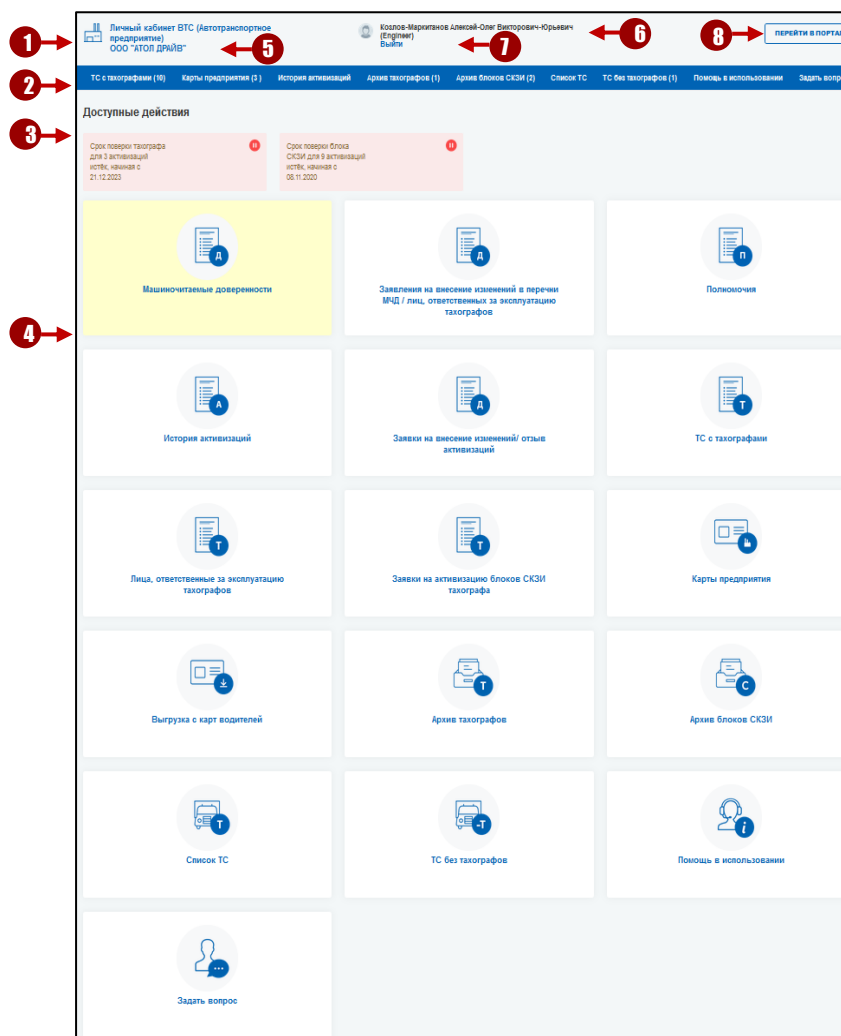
1
Личный кабинет ВТС (Автотранспортное предприятие)
ООО "АТОЛ ДРАЙВ"
5
Козлов-Маркитанов Алексей-Олег Викторович-Юрьевич (Engineer)
Выйти
7
6
8
ПЕРЕЙТИ В ПОРТАЛ

2
ТС с тахографами (10) Карты предприятия (3 ) История активизаций Архив тахографов (1) Архив блоков СКЗИ (2) Список ТС ТС без тахографов (1) Помощь в использовании Задать вопро

Доступные действия

3
Срок поверки тахографа для 3 активизаций истёк, начиная с 21.12.2023

Срок поверки блока СКЗИ для 9 активизаций истёк, начиная с 08.11.2020

4

Д
Машиночитаемые доверенности

Д
Заявления на внесение изменений в перечни МЧД / лиц, ответственных за эксплуатацию тахографов

П
Полномочия

А
История активизаций

Д
Заявки на внесение изменений/ отзыв активизаций

Т
ТС с тахографами

Т
Лица, ответственные за эксплуатацию тахографов

Т
Заявки на активизацию блоков СКЗИ тахографа

Карты предприятия

Выгрузка с карт водителей

Т
Архив тахографов

С
Архив блоков СКЗИ

Т
Список ТС

-Т
ТС без тахографов

i
Помощь в использовании

Задать вопрос